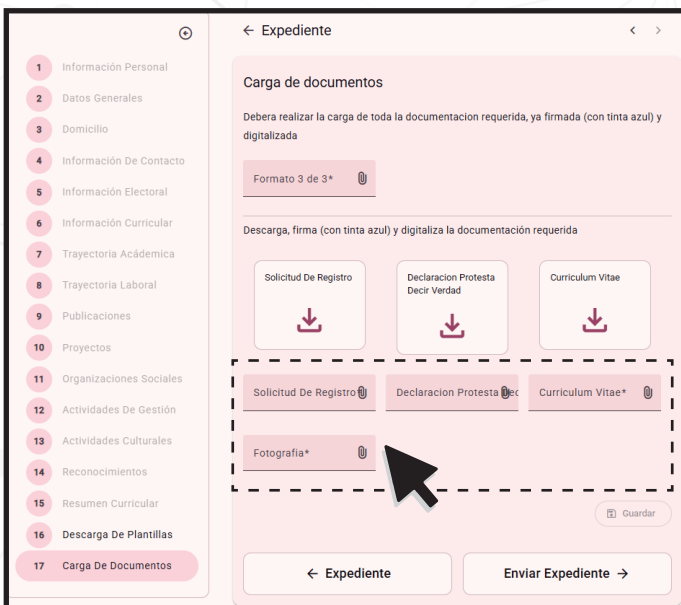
1 Información Personal
2 Datos Generales
3 Domicilio
4 Información De Contacto
5 Información Electoral
6 Información Curricular
7 Trayectoria Académica
8 Trayectoria Laboral
9 Publicaciones
10 Proyectos
11 Organizaciones Sociales
12 Actividades De Gestión
13 Actividades Culturales
14 Reconocimientos
15 Resumen Curricular
16 Descarga De Plantillas
17 Carga De Documentos

← Expediente

Carga de documentos

Debera realizar la carga de toda la documentacion requerida, ya firmada (con tinta azul) y digitalizada

Formato 3 de 3*

Descarga, firma (con tinta azul) y digitaliza la documentación requerida

Solicitud De Registro

Declaracion Protesta Decir Verdad

Curriculum Vitae

Solicitud De Registro

Declaracion Protesta Dec

Curriculum Vitae*

Fotografia*

Guardar

← Expediente

Enviar Expediente →